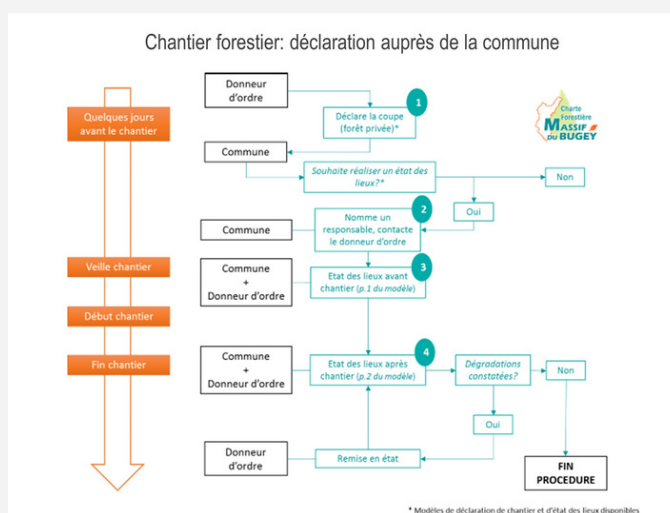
Chantier forestier: déclaration auprès de la commune

Charte Forestière
MASSIF DU BUGEY

Quelques jours avant le chantier

Veille chantier

Début chantier

Fin chantier

Donneur d'ordre

1

Déclare la coupe (forêt privée)*

Commune

Souhaite réaliser un état des lieux?*

Non

Oui

2

Commune

Nomme un responsable, contacte le donneur d'ordre

3

Commune + Donneur d'ordre

Etat des lieux avant chantier (p.1 du modèle)

4

Commune + Donneur d'ordre

Etat des lieux après chantier (p.2 du modèle)

Dégradations constatées?

Non

Oui

Donneur d'ordre

Remise en état

FIN PROCEDURE

* Modèles de déclaration de chantier et d'état des lieux disponibles